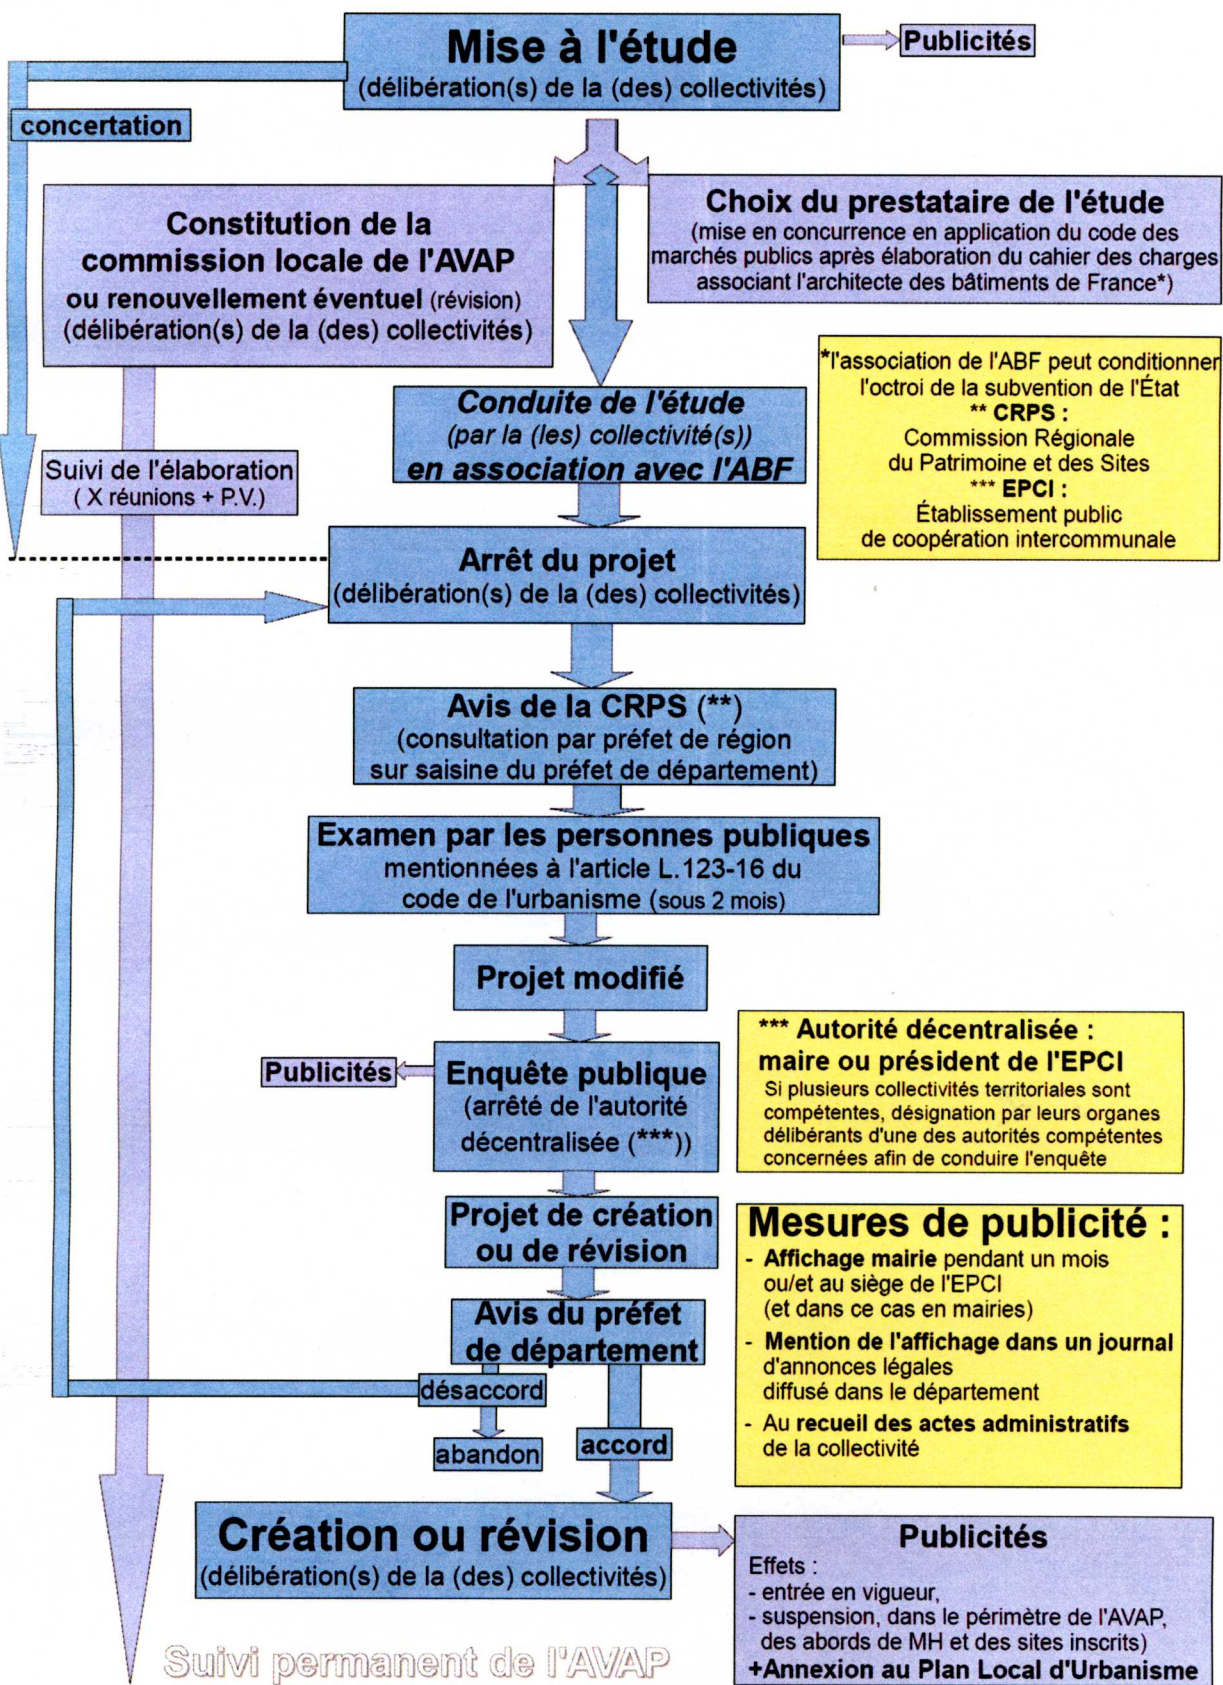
Mise à l'étude
(délibération(s) de la (des) collectivités)

Publicités

concertation

Constitution de la commission locale de l'AVAP ou renouvellement éventuel (révision) (délibération(s) de la (des) collectivités)

Choix du prestataire de l'étude
(mise en concurrence en application du code des marchés publics après élaboration du cahier des charges associant l'architecte des bâtiments de France*)

*l'association de l'ABF peut conditionner l'octroi de la subvention de l'État
** CRPS :
Commission Régionale du Patrimoine et des Sites
*** EPCI :
Établissement public de coopération intercommunale

Conduite de l'étude
(par la (les) collectivité(s))
en association avec l'ABF

Suivi de l'élaboration
( X réunions + P.V.)

Arrêt du projet
(délibération(s) de la (des) collectivités)

Avis de la CRPS (**)
(consultation par préfet de région sur saisine du préfet de département)

Examen par les personnes publiques
mentionnées à l'article L.123-16 du code de l'urbanisme (sous 2 mois)

Projet modifié

Publicités

Enquête publique
(arrêté de l'autorité décentralisée (***))

*** Autorité décentralisée :
maire ou président de l'EPCI
Si plusieurs collectivités territoriales sont compétentes, désignation par leurs organes délibérants d'une des autorités compétentes concernées afin de conduire l'enquête

Projet de création ou de révision

Mesures de publicité :
- Affichage mairie pendant un mois ou/et au siège de l'EPCI (et dans ce cas en mairies)
- Mention de l'affichage dans un journal d'annonces légales diffusé dans le département
- Au recueil des actes administratifs de la collectivité

Avis du préfet de département

désaccord

abandon

accord

Création ou révision
(délibération(s) de la (des) collectivités)

Publicités
Effets :
- entrée en vigueur,
- suspension, dans le périmètre de l'AVAP, des abords de MH et des sites inscrits)
+Annexion au Plan Local d'Urbanisme

Suivi permanent de l'AVAP